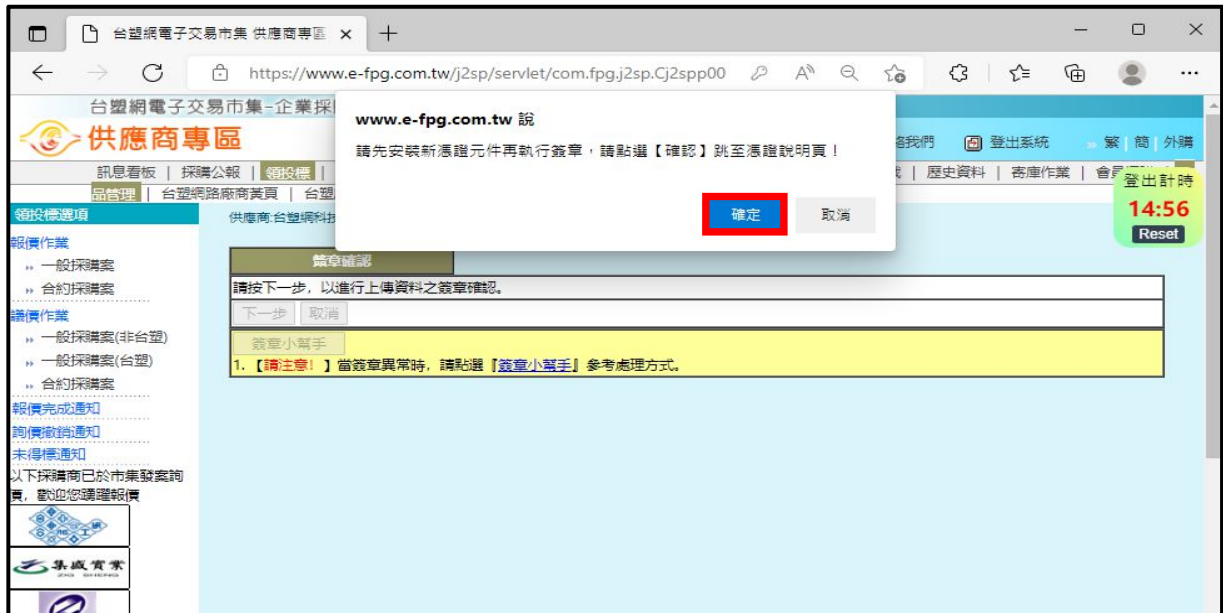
台塑網電子交易市集 供應商專區 ×
+
https://www.e-fpg.com.tw/j2sp/servlet/com.fpg.j2sp.Cj2spp00

台塑網電子交易市集-企業採
供應商專區
訊息看板 | 採購公報 | 領投標 |
品管理 | 台塑網路廠商黃頁 | 台塑
絡我們 登出系統 繁 | 簡 | 外購
| 歷史資料 | 寄庫作業 | 會
登出計時
14:56
Reset

www.e-fpg.com.tw 說
請先安裝新憑證元件再執行簽章，請點選【確認】跳至憑證說明頁！
確定
取消

領投標選項
報價作業
一般採購案
合約採購案
議價作業
一般採購案(非台塑)
一般採購案(台塑)
合約採購案
報價完成通知
詢價撤銷通知
未得標通知
以下採購商已於市集發案詢價，歡迎您踴躍報價

供應商:台塑網科技

簽章確認
請按下一步，以進行上傳資料之簽章確認。
下一步 取消
簽章小幫手
1. 【請注意！】當簽章異常時，請點選『簽章小幫手』參考處理方式。